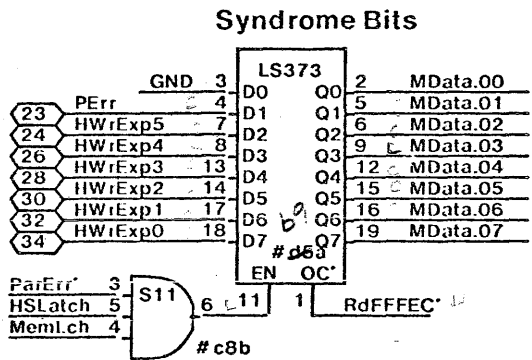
Syndrome Bits

LS373

GND 3 D0
PErr 4 D1
HWrExp5 7 D2
HWrExp4 8 D3
HWrExp3 13 D4
HWrExp2 14 D5
HWrExp1 17 D6
HWrExp0 18 D7

23
24
26
28
30
32
34

Q0 2 MData.00
Q1 5 MData.01
Q2 6 MData.02
Q3 9 MData.03
Q4 12 MData.04
Q5 15 MData.05
Q6 16 MData.06
Q7 19 MData.07

#d63

EN OC'
11 1 RdFFFEC'

ParErr' 3
HSLatch 5
MemLch 4
S11
6
#c8b